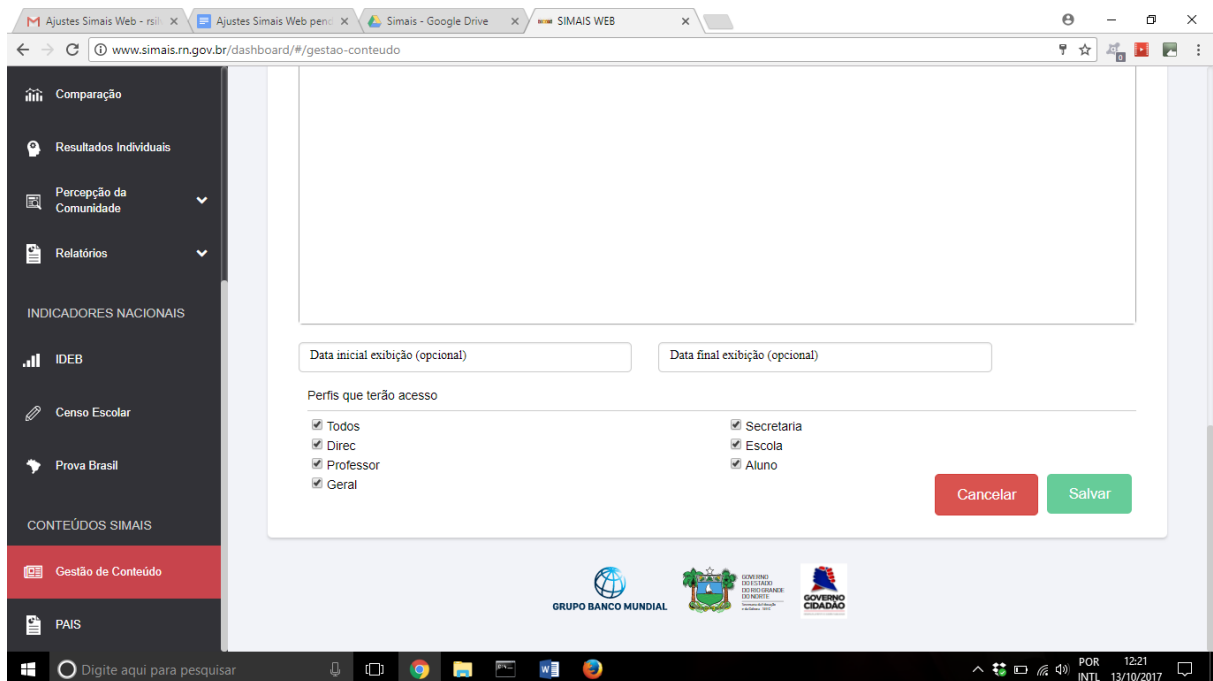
Ajustes Simais Web - rsil ×
Ajustes Simais Web pend ×
Simais - Google Drive ×
SIMAIS WEB ×

www.simais.rn.gov.br/dashboard/#/gestao-conteudo

Comparação
Resultados Individuais
Percepção da Comunidade
Relatórios
INDICADORES NACIONAIS
IDEB
Censo Escolar
Prova Brasil
CONTEÚDOS SIMAIS
Gestão de Conteúdo
PAIS

Data inicial exibição (opcional)
Data final exibição (opcional)

Perfis que terão acesso

Todos
Direc
Professor
Geral
Secretaria
Escola
Aluno

Cancelar
Salvar

GRUPO BANCO MUNDIAL
GOVERNO DO ESTADO DO RIO GRANDE DO NORTE
GOVERNO CIDADÃO

Digite aqui para pesquisar
POR INTL 12:21 13/10/2017